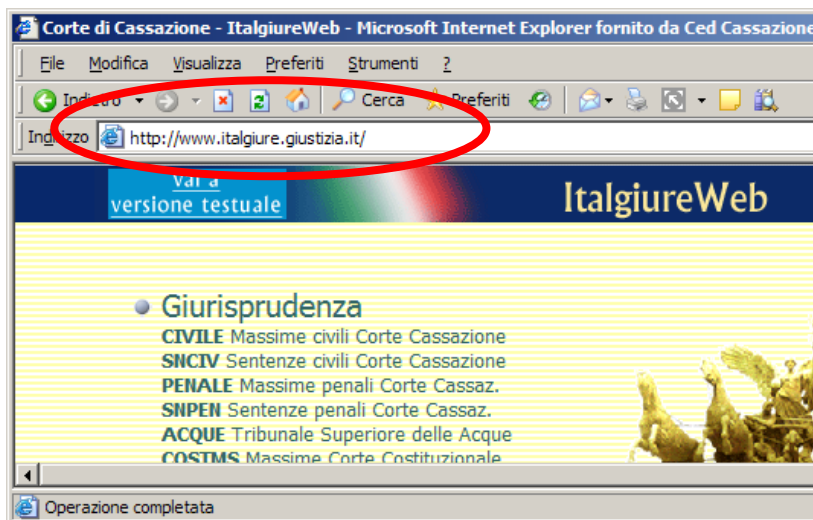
Corte di Cassazione - ItalgiureWeb - Microsoft Internet Explorer fornito da Ced Cassazione

File Modifica Visualizza Preferiti Strumenti ?

Indietro Cerca Preferiti

Indirizzo http://www.italgiure.giustizia.it/

Vai a versione testuale

ItalgiureWeb

Giurisprudenza

CIVILE Massime civili Corte Cassazione
SNCIV Sentenze civili Corte Cassazione
PENALE Massime penali Corte Cassaz.
SNPEN Sentenze penali Corte Cassaz.
ACQUE Tribunale Superiore delle Acque
COSTMS Massime Corte Costituzionale

Operazione completata